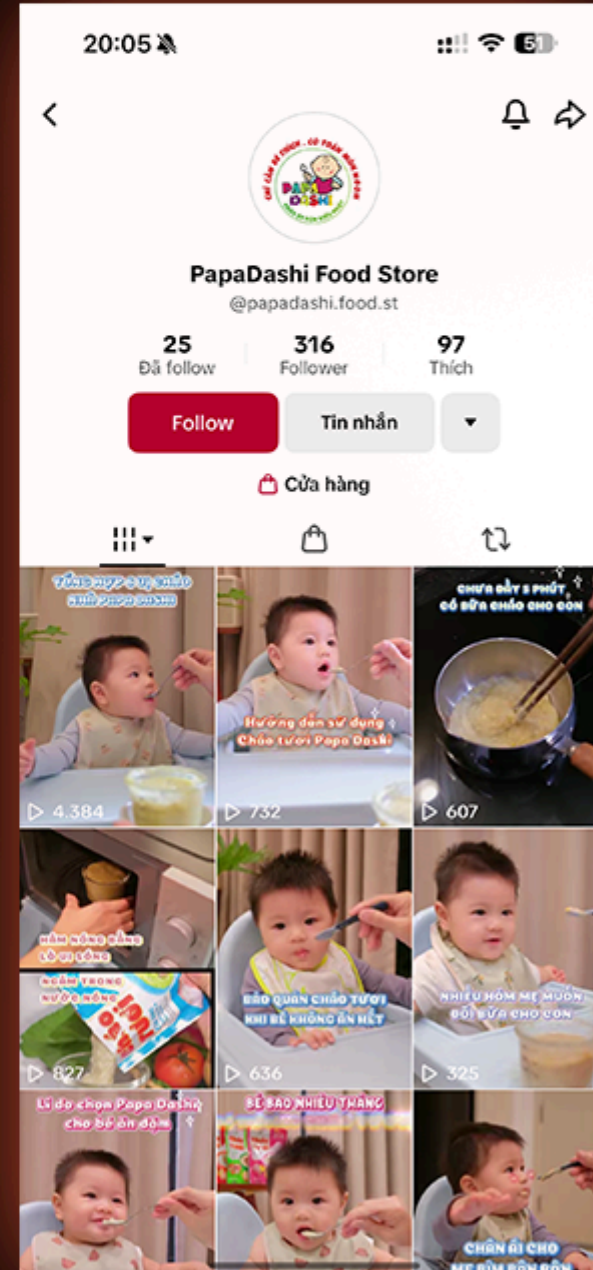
20:05

51

PapaDashi Food Store
@papadashi.food.st

25
Đã follow

316
Follower

97
Thích

Follow

Tin nhắn

Cửa hàng

TỔNG HỢP 3 VỊ CHÁO NHÀ PAPA DASHI

4.384

Hướng dẫn sử dụng Cháo tươi Papa Dashi

732

CHƯA ĐẦY 5 PHÚT CÓ BỮA CHÁO CHO CON

607

HÂM NÓNG BẰNG LÒ VI SÓNG

NGÂM TRONG NƯỚC NÓNG

827

BẢO QUẢN CHÁO TƯƠI KHI BÉ KHÔNG ĂN HẾT

636

NHIỀU HÔM MẸ MUỐN ĐỔI BỮA CHO CON

325

Lí do chọn Papa Dashi cho bé ăn dặm

BÉ BAO NHIÊU THÁNG

CHÂN ÁI CHO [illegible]